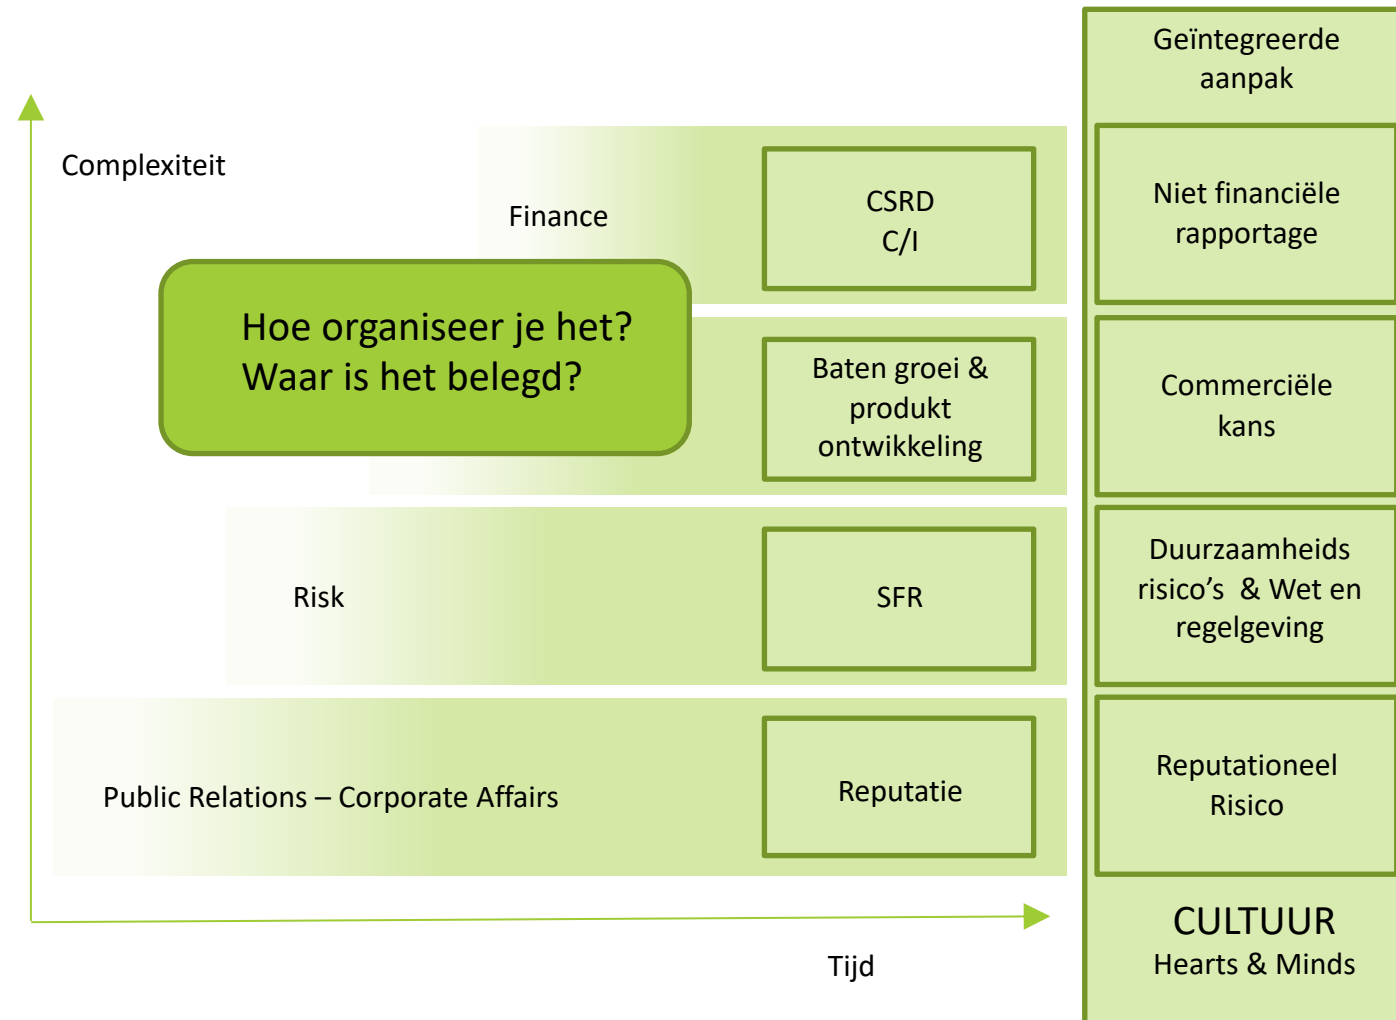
Complexiteit

Finance

CSRD
C/I

Hoe organiseer je het?
Waar is het belegd?

Baten groei & produkt ontwikkeling

Risk

SFR

Public Relations – Corporate Affairs

Reputatie

Tijd

Geïntegreerde aanpak

Niet financiële rapportage

Commerciële kans

Duurzaamheids risico’s & Wet en regelgeving

Reputationeel Risico

CULTUUR
Hearts & Minds